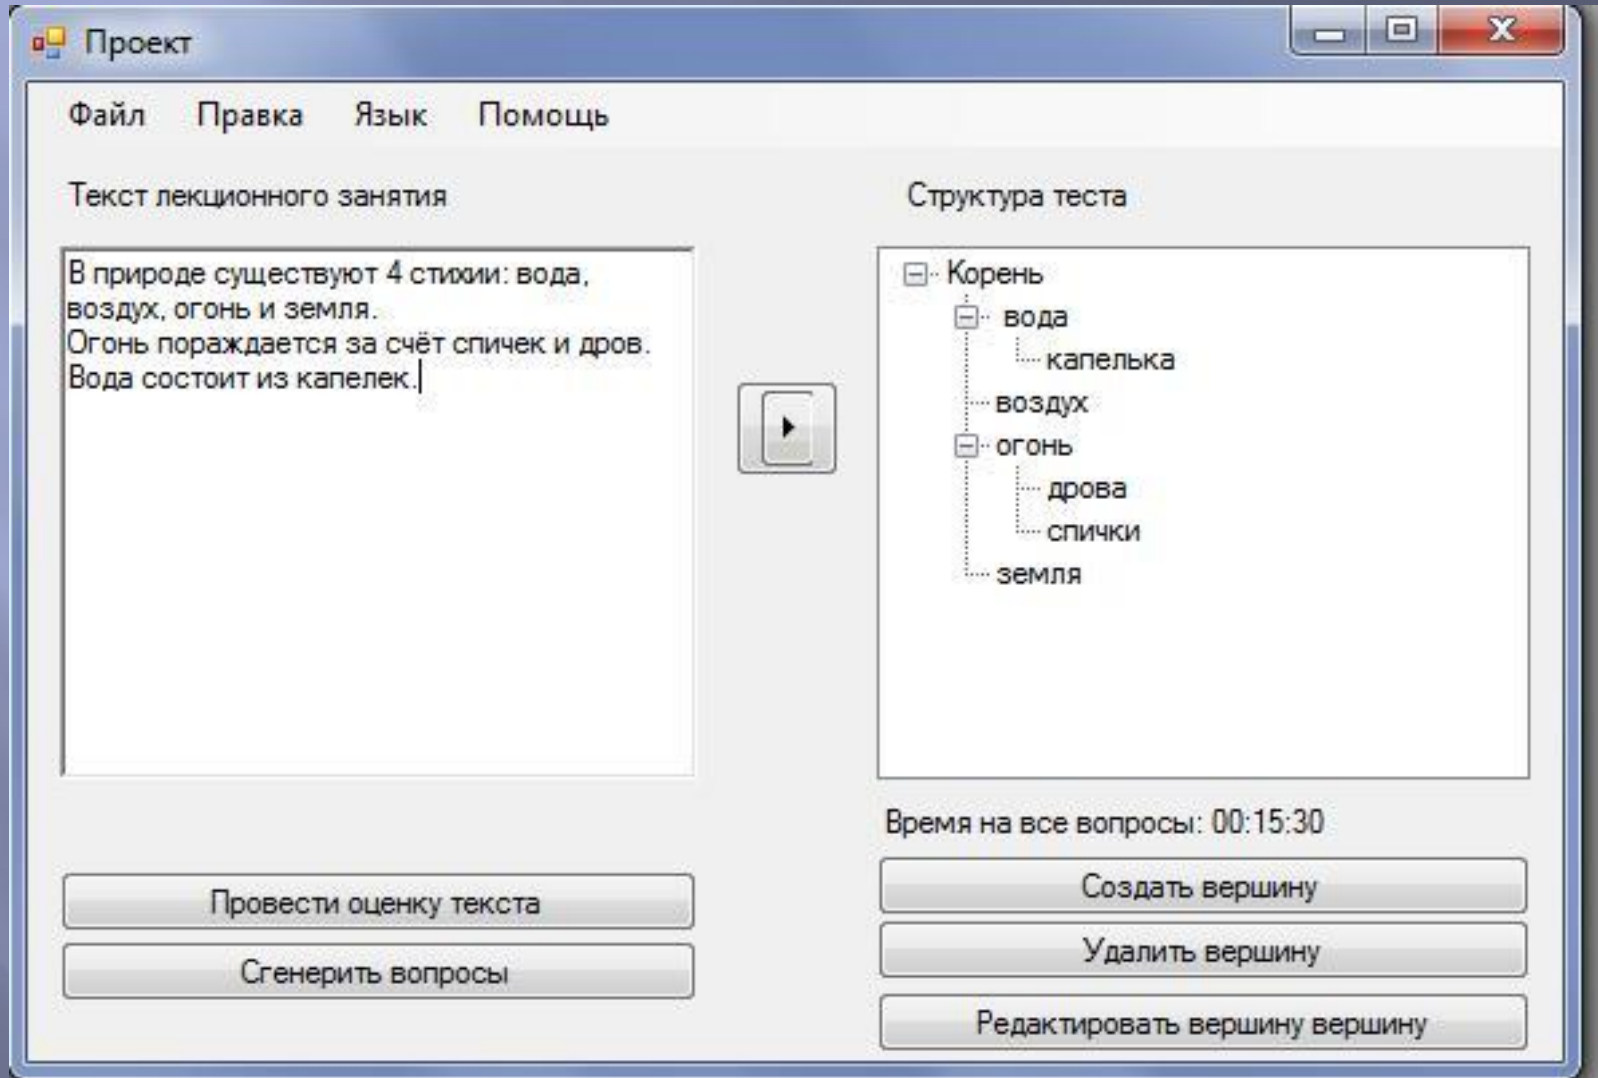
Проект

Файл Правка Язык Помощь

Текст лекционного занятия

В природе существуют 4 стихии: вода, воздух, огонь и земля.
Огонь пораждается за счёт спичек и дров.
Вода состоит из капелек.

Структура теста

Корень
вода
капелька
воздух
огонь
дрова
спички
земля

Время на все вопросы: 00:15:30

Провести оценку текста

Сгенерить вопросы

Создать вершину

Удалить вершину

Редактировать вершину вершину